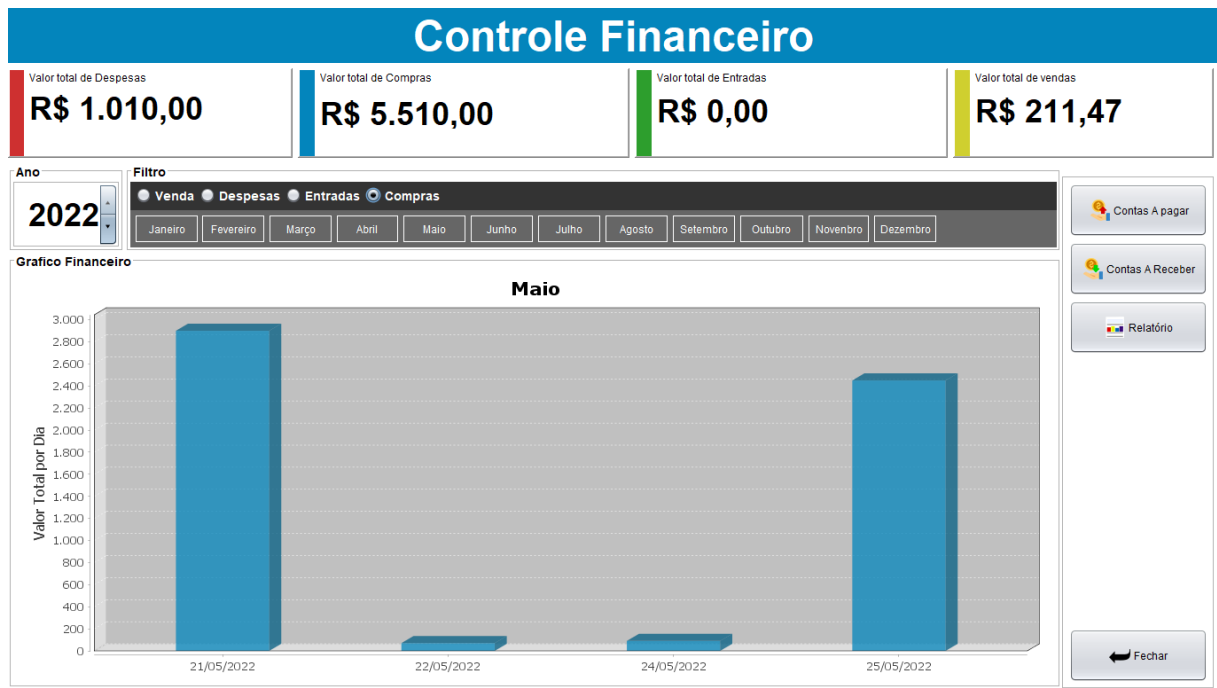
Controle Financeiro

Valor total de Despesas
R$ 1.010,00

Valor total de Compras
R$ 5.510,00

Valor total de Entradas
R$ 0,00

Valor total de vendas
R$ 211,47

Ano
2022

Filtro
Venda Despesas Entradas Compras

Janeiro Fevereiro Março Abril Maio Junho Julho Agosto Setembro Outubro Novembro Dezembro

Grafico Financeiro

Maio

Valor Total por Dia

3.000
2.800
2.600
2.400
2.200
2.000
1.800
1.600
1.400
1.200
1.000
800
600
400
200
0

21/05/2022 22/05/2022 24/05/2022 25/05/2022

Contas A pagar
Contas A Receber
Relatório
Fechar